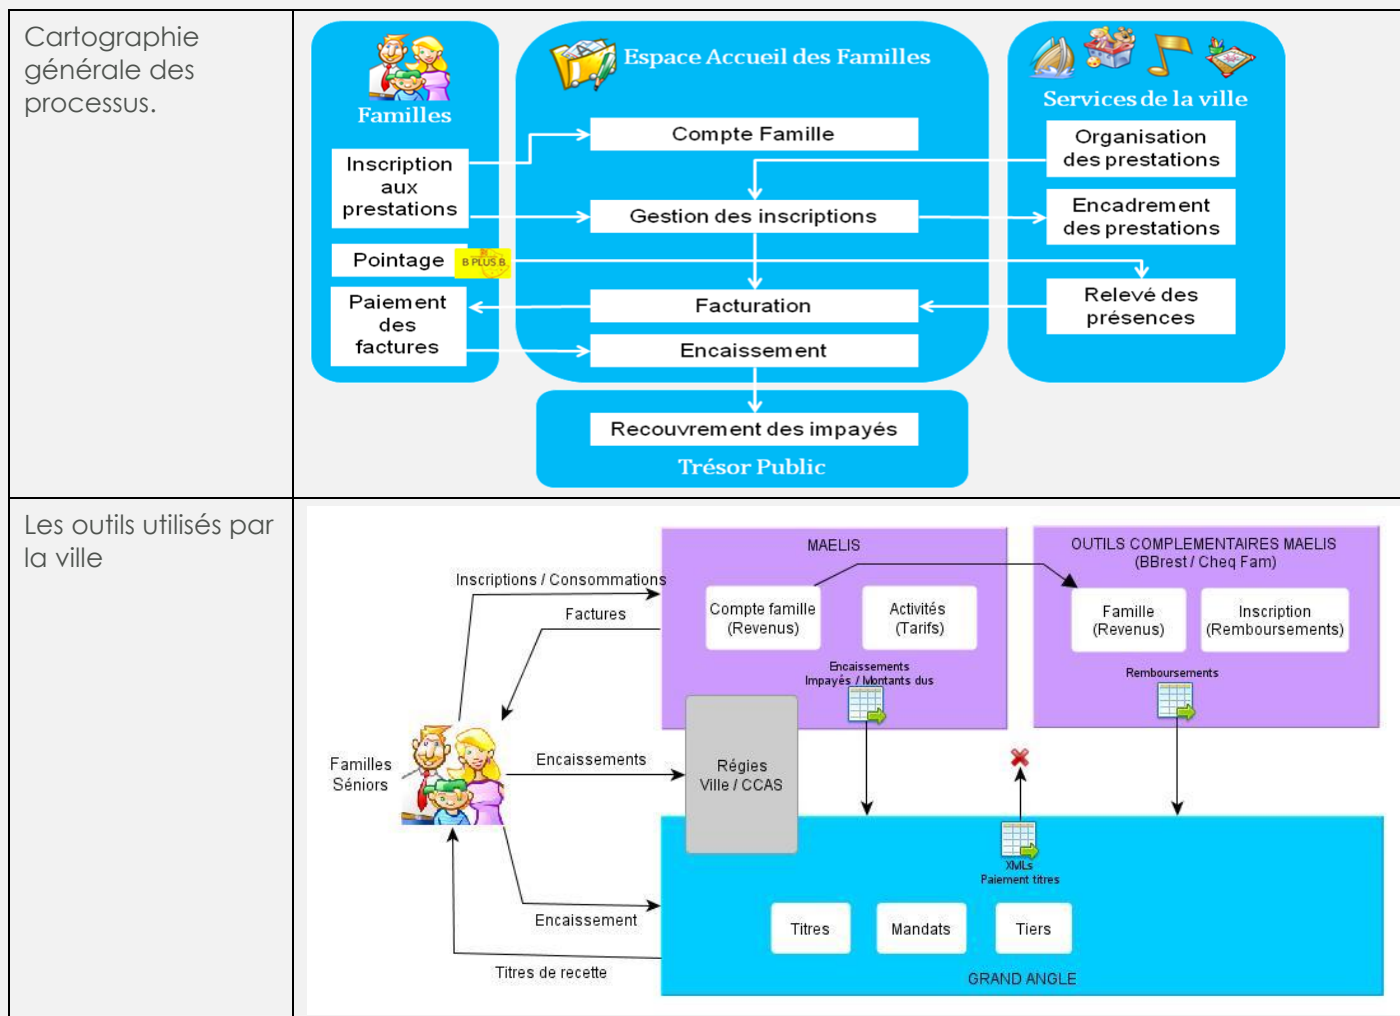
Cartographie générale des processus.

Familles

Inscription aux prestations

Pointage

B PLUS B

Paiement des factures

Espace Accueil des Familles

Compte Famille

Gestion des inscriptions

Facturation

Encaissement

Services de la ville

Organisation des prestations

Encadrement des prestations

Relevé des présences

Recouvrement des impayés

Trésor Public

Les outils utilisés par la ville

MAELIS

Compte famille (Revenus)

Activités (Tarifs)

Encaissements
Impayés / Montants dus

OUTILS COMPLEMENTAIRES MAELIS (BBrest / Cheq Fam)

Famille (Revenus)

Inscription (Remboursements)

Remboursements

Inscriptions / Consommations

Factures

Familles Séniors

Encaissements

Régies Ville / CCAS

XMLs
Paiement titres

Encaissement

Titres de recette

Titres

Mandats

Tiers

GRAND ANGLE